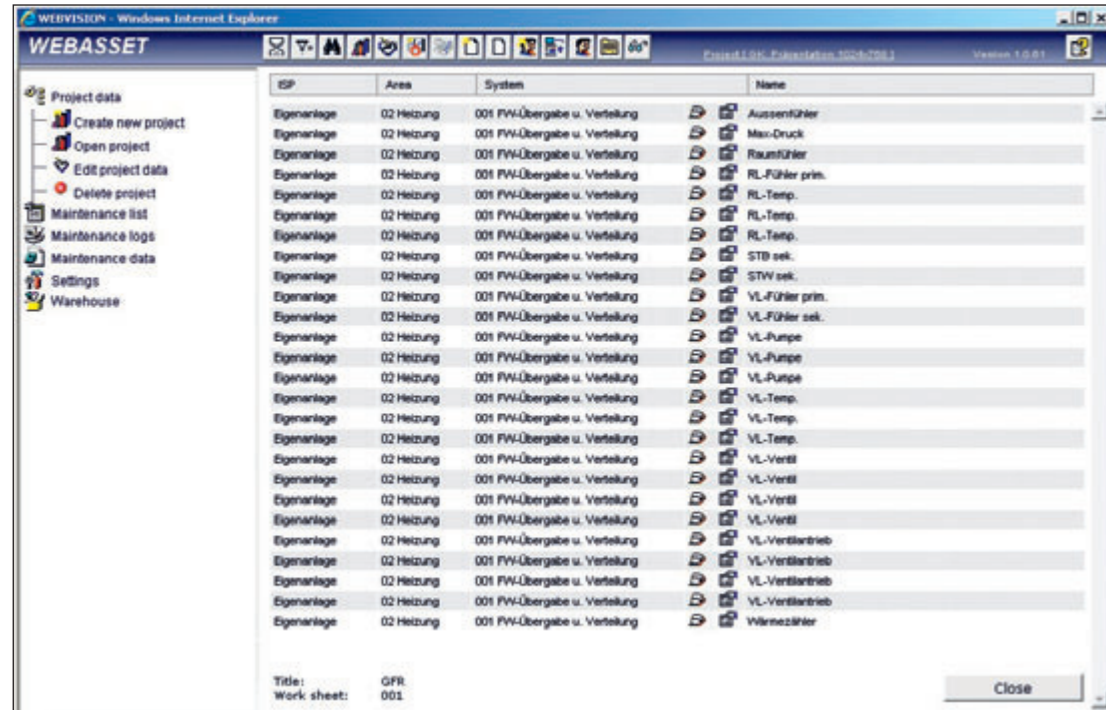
WEBVISION - Windows Internet Explorer

WEBASSET

Project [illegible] Präsentation 1024x768 | Version 1.0.61

Project data
Create new project
Open project
Edit project data
Delete project
Maintenance list
Maintenance logs
Maintenance data
Settings
Warehouse

| ISP | Area | System | Name |
|---|---|---|---|
| Eigenanlage | 02 Heizung | 001 FW-Übergabe u. Verteilung | Aussenfühler |
| Eigenanlage | 02 Heizung | 001 FW-Übergabe u. Verteilung | Max-Druck |
| Eigenanlage | 02 Heizung | 001 FW-Übergabe u. Verteilung | Raumfühler |
| Eigenanlage | 02 Heizung | 001 FW-Übergabe u. Verteilung | RL-Fühler prim. |
| Eigenanlage | 02 Heizung | 001 FW-Übergabe u. Verteilung | RL-Temp. |
| Eigenanlage | 02 Heizung | 001 FW-Übergabe u. Verteilung | RL-Temp. |
| Eigenanlage | 02 Heizung | 001 FW-Übergabe u. Verteilung | RL-Temp. |
| Eigenanlage | 02 Heizung | 001 FW-Übergabe u. Verteilung | STB sek. |
| Eigenanlage | 02 Heizung | 001 FW-Übergabe u. Verteilung | STW sek. |
| Eigenanlage | 02 Heizung | 001 FW-Übergabe u. Verteilung | VL-Fühler prim. |
| Eigenanlage | 02 Heizung | 001 FW-Übergabe u. Verteilung | VL-Fühler sek. |
| Eigenanlage | 02 Heizung | 001 FW-Übergabe u. Verteilung | VL-Pumpe |
| Eigenanlage | 02 Heizung | 001 FW-Übergabe u. Verteilung | VL-Pumpe |
| Eigenanlage | 02 Heizung | 001 FW-Übergabe u. Verteilung | VL-Pumpe |
| Eigenanlage | 02 Heizung | 001 FW-Übergabe u. Verteilung | VL-Temp. |
| Eigenanlage | 02 Heizung | 001 FW-Übergabe u. Verteilung | VL-Temp. |
| Eigenanlage | 02 Heizung | 001 FW-Übergabe u. Verteilung | VL-Temp. |
| Eigenanlage | 02 Heizung | 001 FW-Übergabe u. Verteilung | VL-Ventil |
| Eigenanlage | 02 Heizung | 001 FW-Übergabe u. Verteilung | VL-Ventil |
| Eigenanlage | 02 Heizung | 001 FW-Übergabe u. Verteilung | VL-Ventil |
| Eigenanlage | 02 Heizung | 001 FW-Übergabe u. Verteilung | VL-Ventil |
| Eigenanlage | 02 Heizung | 001 FW-Übergabe u. Verteilung | VL-Ventilantrieb |
| Eigenanlage | 02 Heizung | 001 FW-Übergabe u. Verteilung | VL-Ventilantrieb |
| Eigenanlage | 02 Heizung | 001 FW-Übergabe u. Verteilung | VL-Ventilantrieb |
| Eigenanlage | 02 Heizung | 001 FW-Übergabe u. Verteilung | VL-Ventilantrieb |
| Eigenanlage | 02 Heizung | 001 FW-Übergabe u. Verteilung | Wärmezähler |

Title: GFR
Work sheet: 001

Close